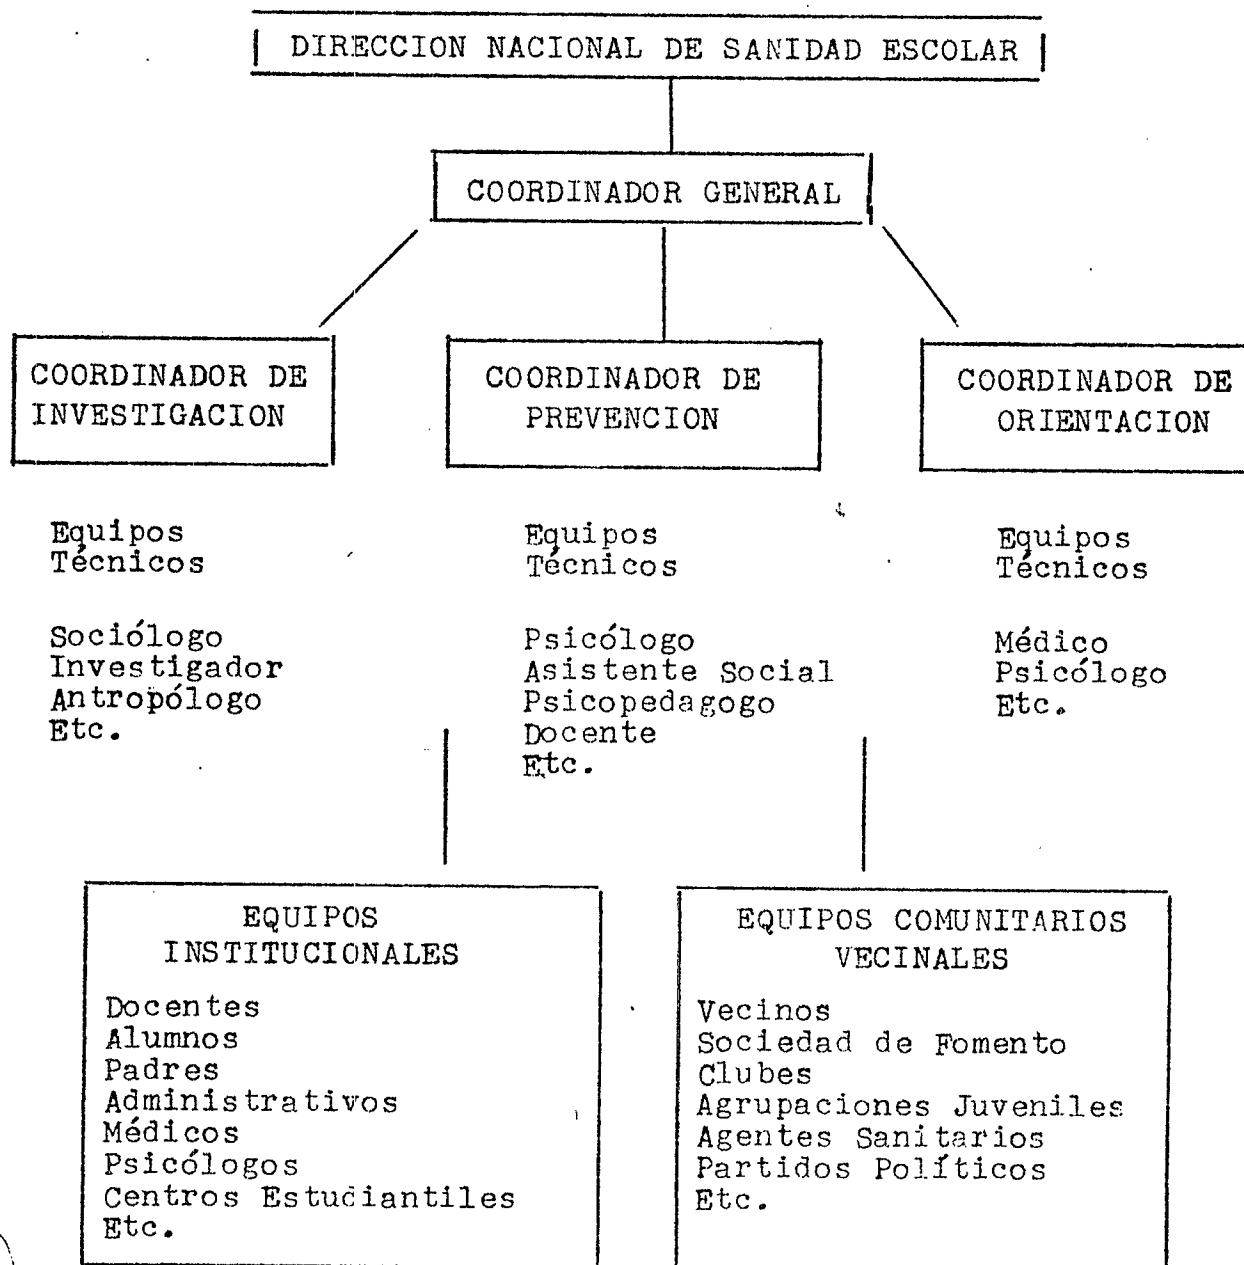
DIRECCION NACIONAL DE SANIDAD ESCOLAR

COORDINADOR GENERAL

COORDINADOR DE INVESTIGACION

COORDINADOR DE PREVENCION

COORDINADOR DE ORIENTACION

Equipos Técnicos

Sociólogo
Investigador
Antropólogo
Etc.

Equipos Técnicos

Psicólogo
Asistente Social
Psicopedagogo
Docente
Etc.

Equipos Técnicos

Médico
Psicólogo
Etc.

EQUIPOS INSTITUCIONALES

Docentes
Alumnos
Padres
Administrativos
Médicos
Psicólogos
Centros Estudiantiles
Etc.

EQUIPOS COMUNITARIOS VECINALES

Vecinos
Sociedad de Fomento
Clubes
Agrupaciones Juveniles
Agentes Sanitarios
Partidos Políticos
Etc.